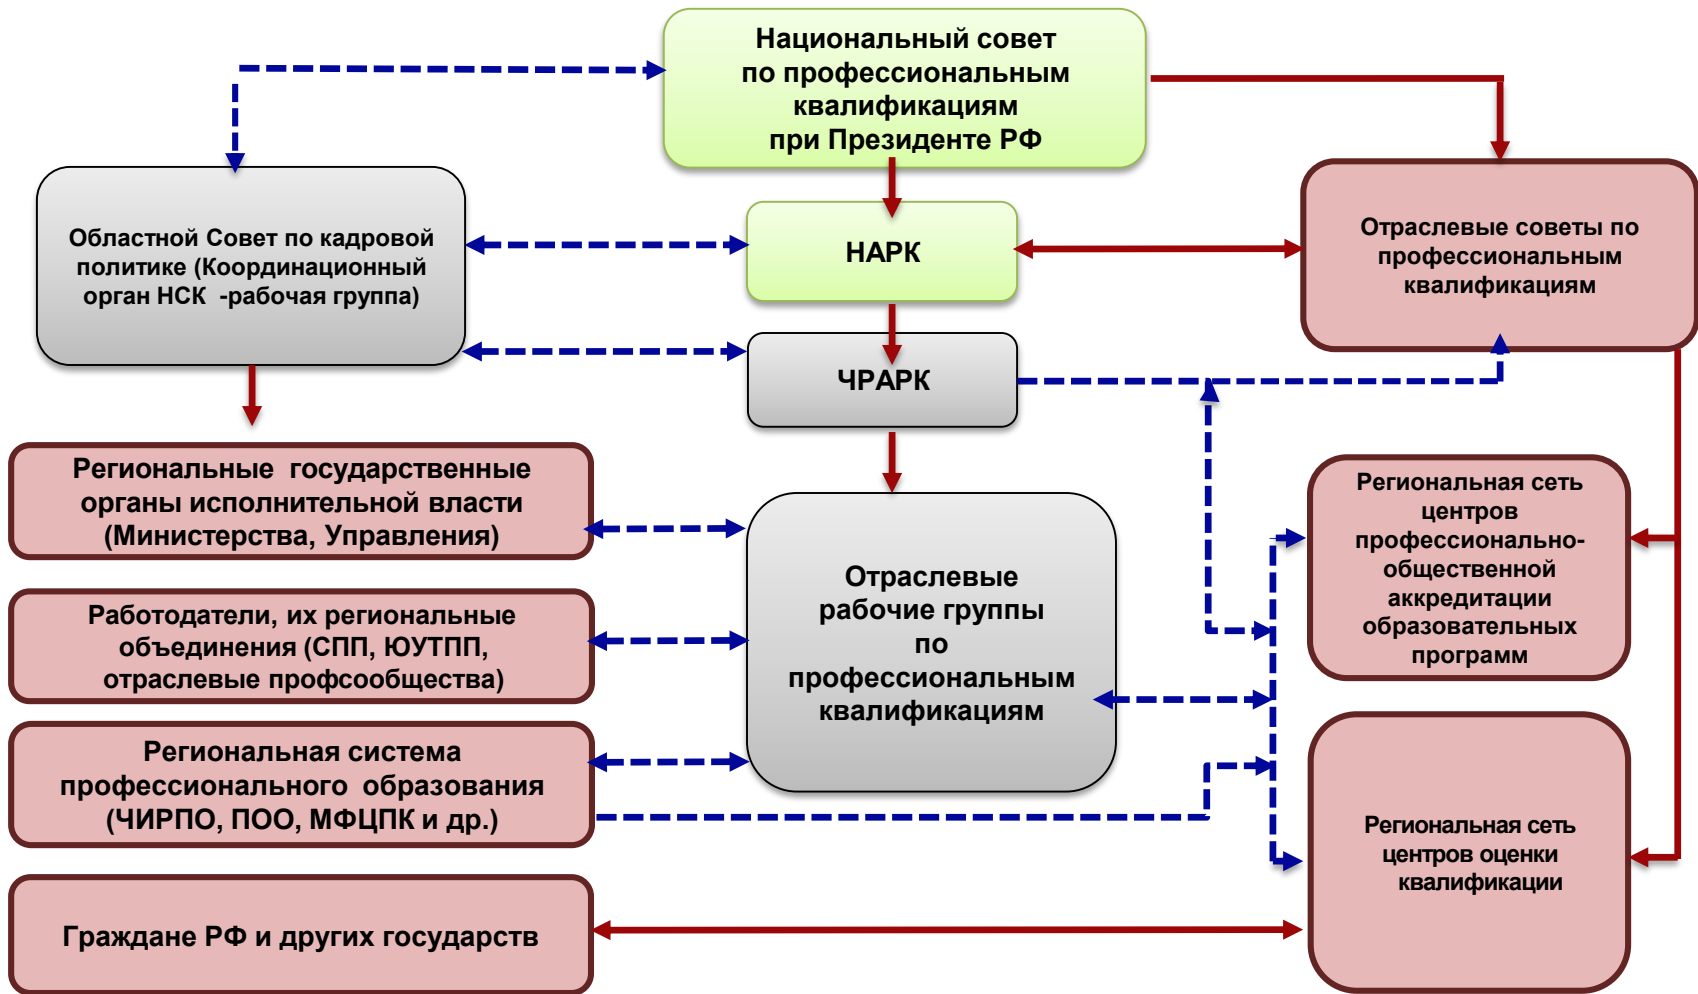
Национальный совет по профессиональным квалификациям при Президенте РФ

Областной Совет по кадровой политике (Координационный орган НСК -рабочая группа)

НАРК

Отраслевые советы по профессиональным квалификациям

ЧРАРК

Региональные государственные органы исполнительной власти (Министерства, Управления)

Работодатели, их региональные объединения (СПП, ЮУТПП, отраслевые профсообщества)

Региональная система профессионального образования (ЧИРПО, ПОО, МФЦПК и др.)

Граждане РФ и других государств

Отраслевые рабочие группы по профессиональным квалификациям

Региональная сеть центров профессионально-общественной аккредитации образовательных программ

Региональная сеть центров оценки квалификации